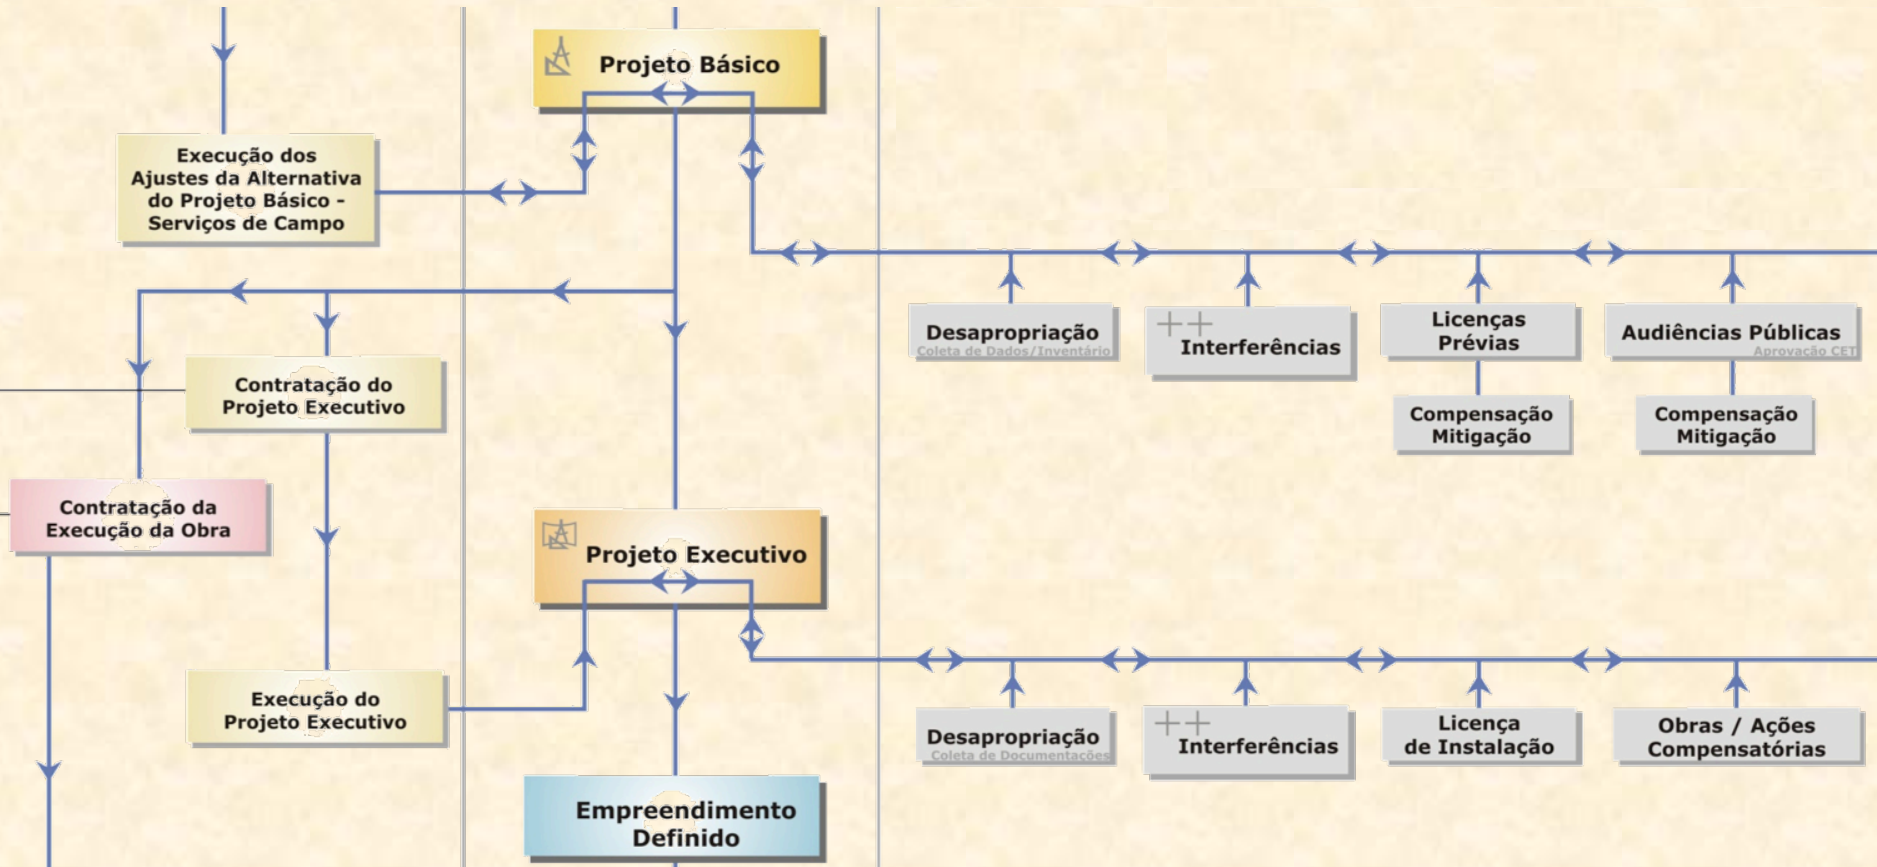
Projeto Básico

Execução dos Ajustes da Alternativa do Projeto Básico - Serviços de Campo

Desapropriação
Coleta de Dados/Inventário

Interferências

Licenças Prévias

Audiências Públicas
Aprovação CET

Compensação Mitigação

Compensação Mitigação

Contratação do Projeto Executivo

Contratação da Execução da Obra

Projeto Executivo

Execução do Projeto Executivo

Desapropriação
Coleta de Documentações

Interferências

Licença de Instalação

Obras / Ações Compensatórias

Empreendimento Definido